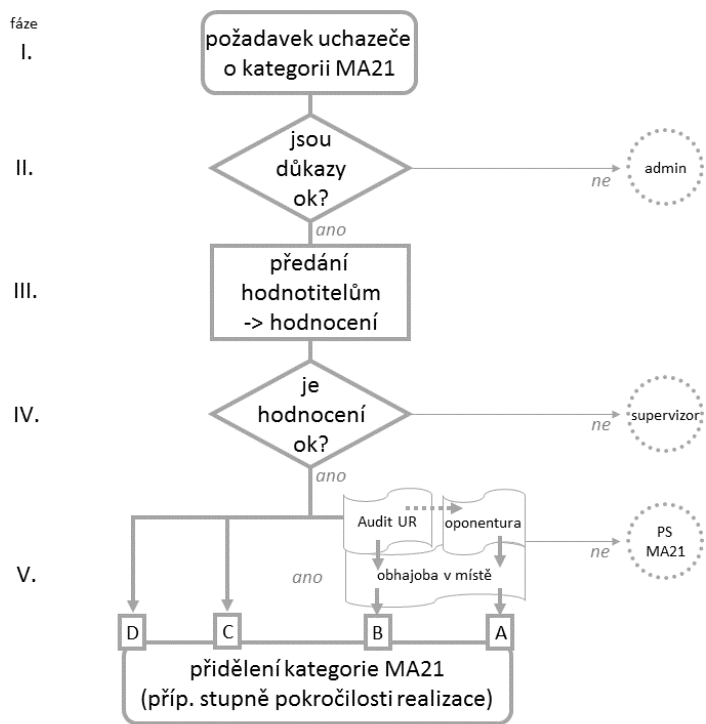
fáze

I.

požadavek uchazeče o kategorii MA21

II.

jsou důkazy ok?

ne

admin

ano

III.

předání hodnotitelům -> hodnocení

IV.

je hodnocení ok?

ne

supervizor

ano

V.

Audit UR

oponentura

ne

PS MA21

ano

obhajoba v místě

D

C

B

A

přidělení kategorie MA21 (příp. stupně pokročilosti realizace)